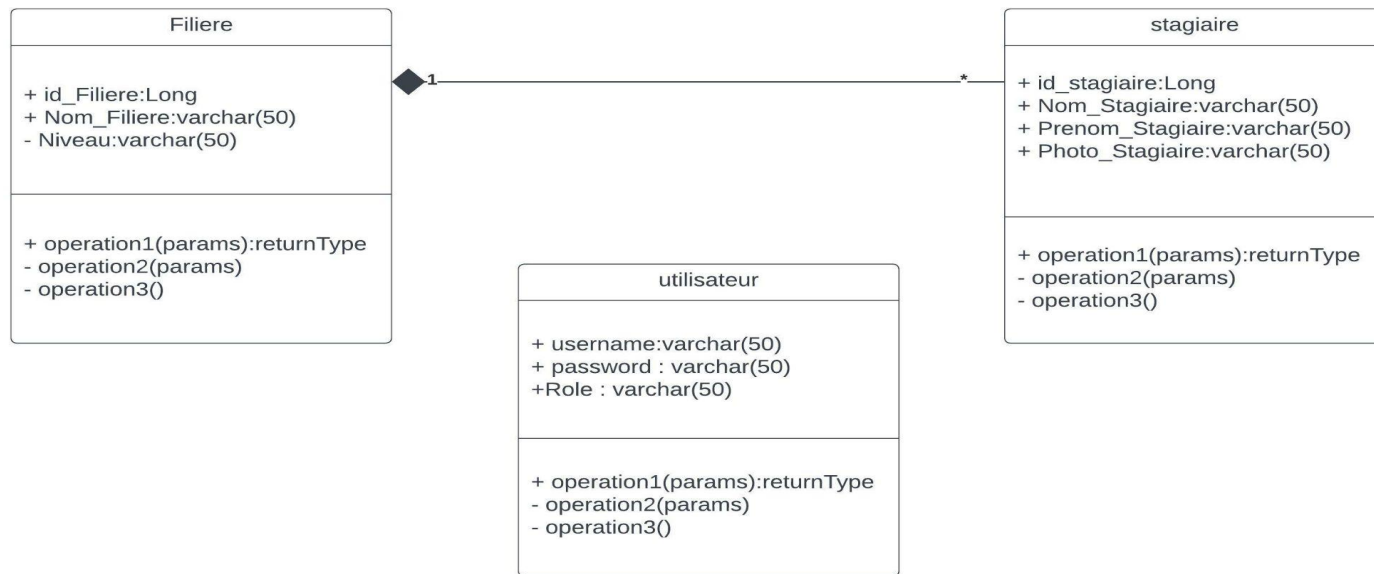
Filiere

+ id_Filiere:Long
+ Nom_Filiere:varchar(50)
- Niveau:varchar(50)

+ operation1(params):returnType
- operation2(params)
- operation3()

1

*

stagiaire

+ id_stagiaire:Long
+ Nom_Stagiaire:varchar(50)
+ Prenom_Stagiaire:varchar(50)
+ Photo_Stagiaire:varchar(50)

+ operation1(params):returnType
- operation2(params)
- operation3()

utilisateur

+ username:varchar(50)
+ password : varchar(50)
+Role : varchar(50)

+ operation1(params):returnType
- operation2(params)
- operation3()